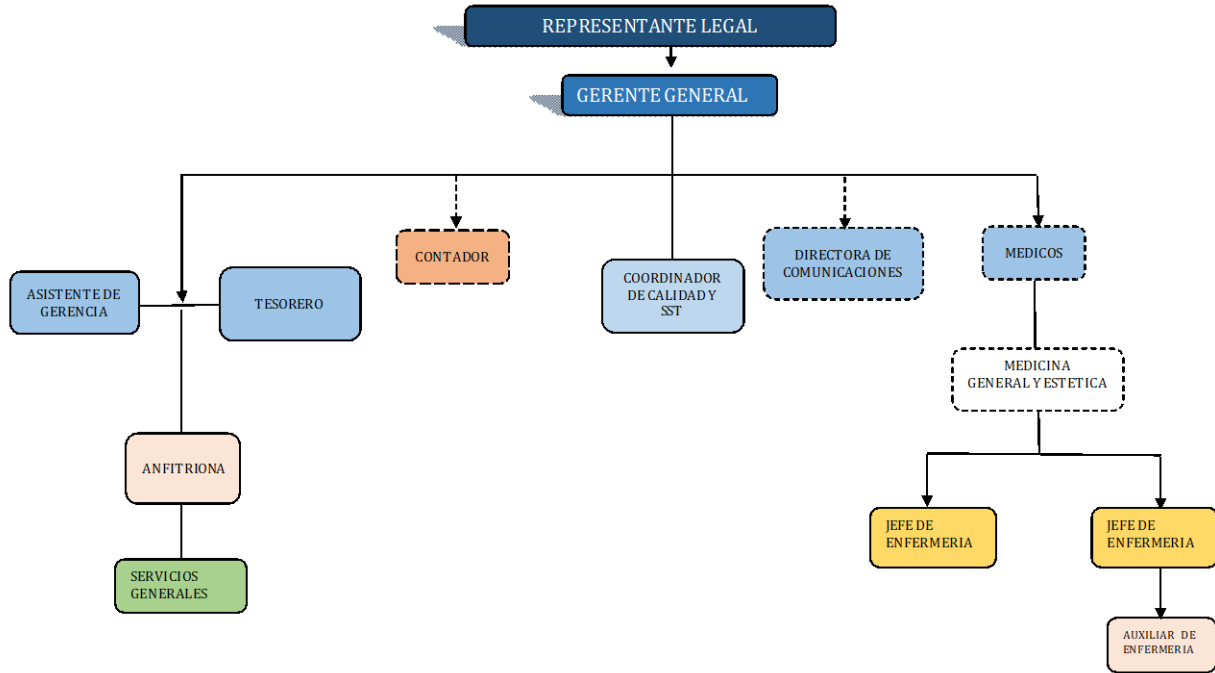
REPRESENTANTE LEGAL

GERENTE GENERAL

CONTADOR

COORDINADOR DE CALIDAD Y SST

DIRECTORA DE COMUNICACIONES

MEDICOS

ASISTENTE DE GERENCIA

TESORERO

MEDICINA GENERAL Y ESTETICA

ANFITRIONA

JEFE DE ENFERMERIA

JEFE DE ENFERMERIA

SERVICIOS GENERALES

AUXILIAR DE ENFERMERIA